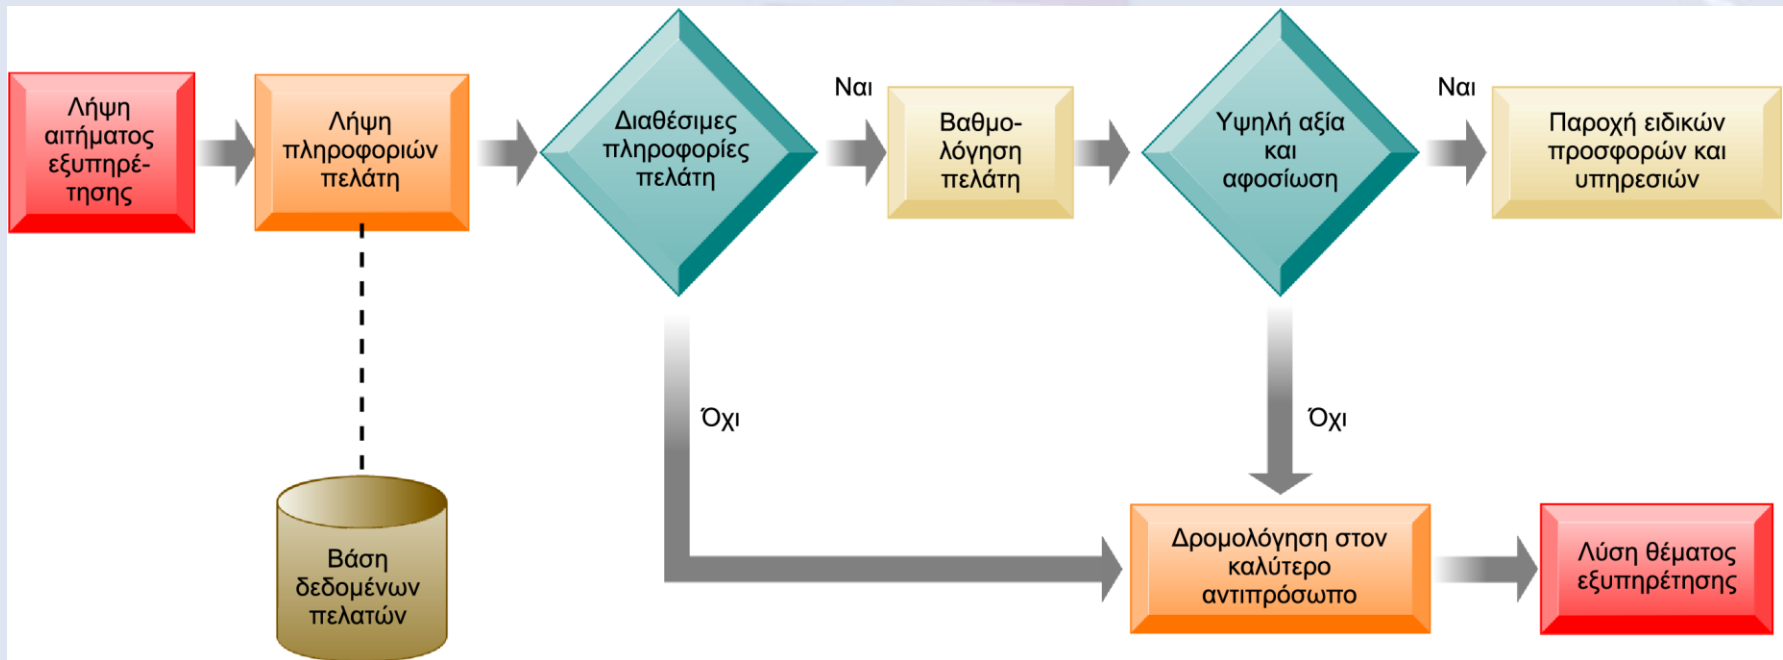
Λήψη αιτήματος εξυπηρέτησης

Λήψη πληροφοριών πελάτη

Διαθέσιμες πληροφορίες πελάτη

Ναι

Βαθμολόγηση πελάτη

Υψηλή αξία και αφοσίωση

Ναι

Παροχή ειδικών προσφορών και υπηρεσιών

Όχι

Όχι

Βάση δεδομένων πελατών

Δρομολόγηση στον καλύτερο αντιπρόσωπο

Λύση θέματος εξυπηρέτησης